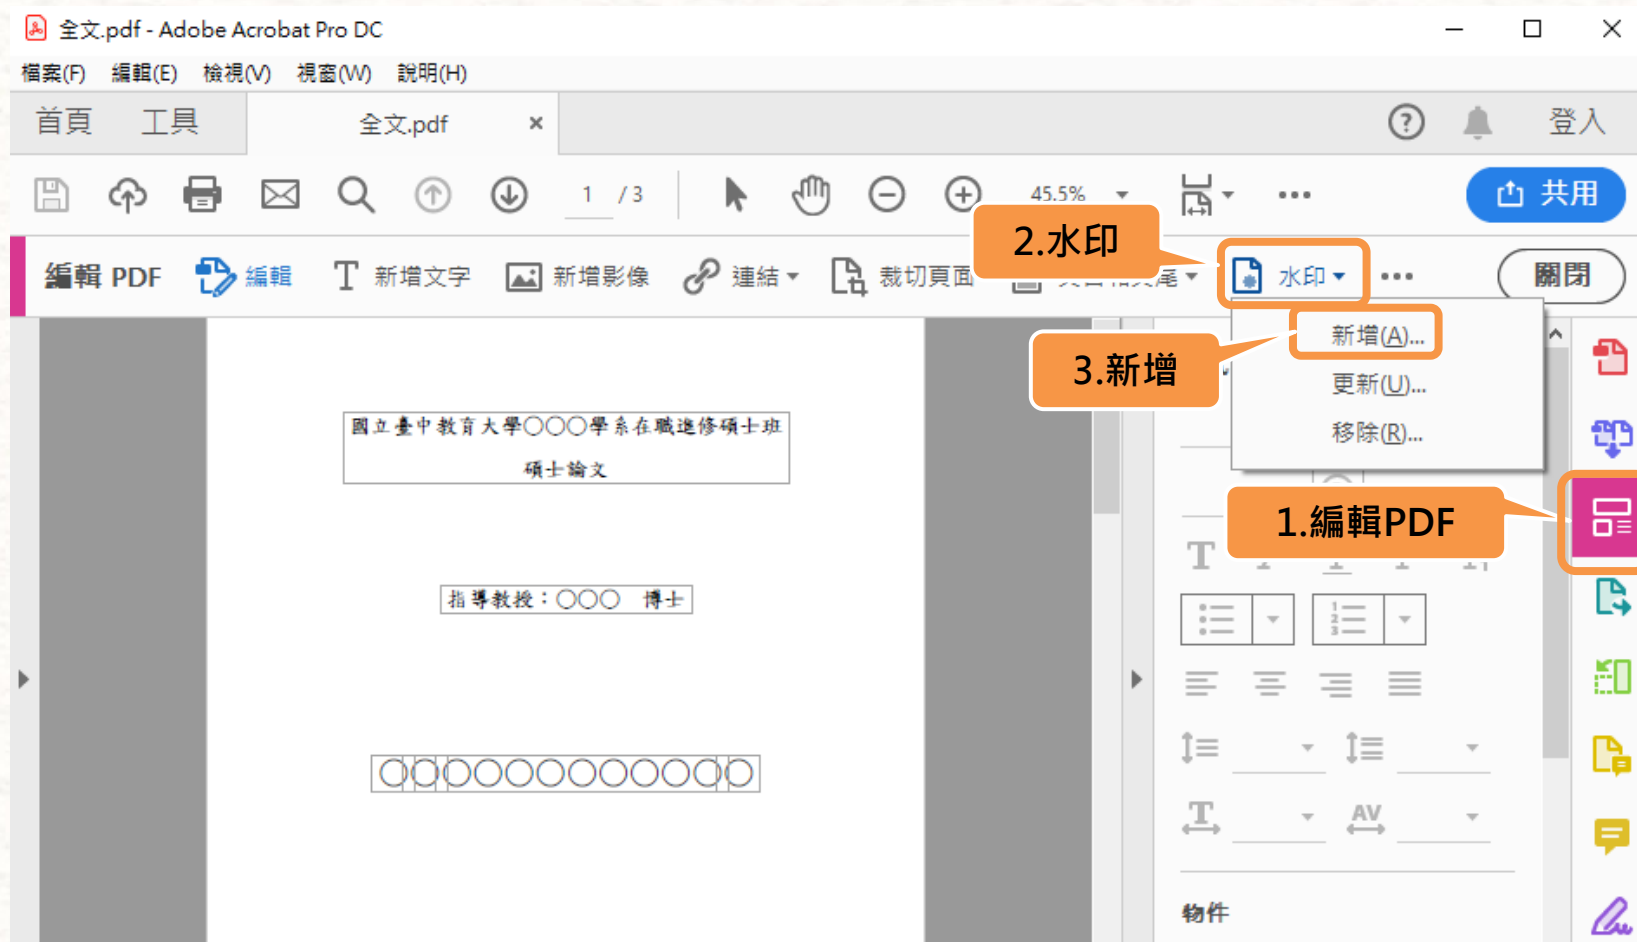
全文.pdf - Adobe Acrobat Pro DC

檔案(F) 編輯(E) 檢視(V) 視窗(W) 說明(H)

首頁 工具 全文.pdf ×

登入

1 / 3

45.5%

共用

編輯 PDF 編輯 新增文字 新增影像 連結 裁切頁面 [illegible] 水印 ••• 關閉

2.水印

3.新增

新增(A)...
更新(U)...
移除(R)...

1.編輯PDF

國立臺中教育大學○○○學系在職進修碩士班

碩士論文

指導教授：○○○ 博士

○○○○○○○○○○○○

物件